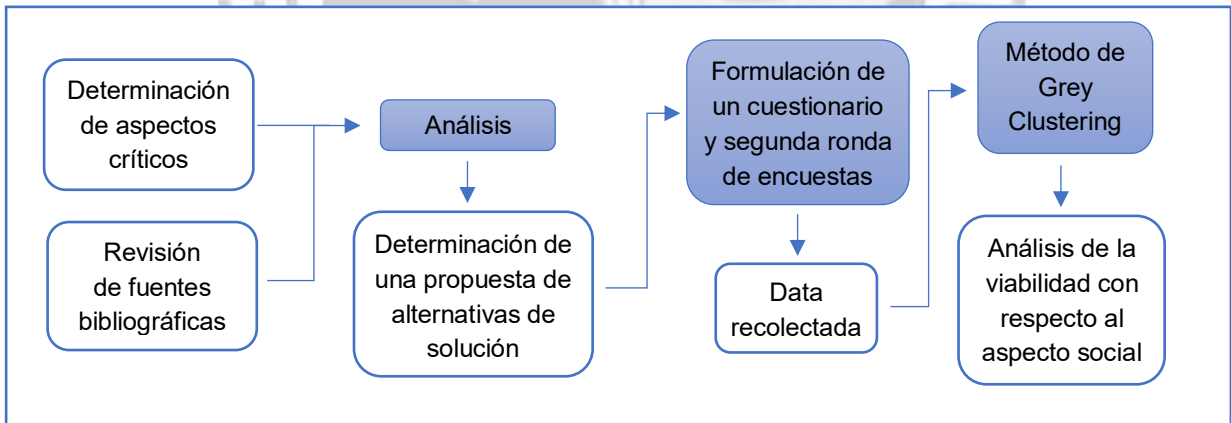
Determinación de aspectos críticos

Revisión de fuentes bibliográficas

Análisis

Determinación de una propuesta de alternativas de solución

Formulación de un cuestionario y segunda ronda de encuestas

Data recolectada

Método de Grey Clustering

Análisis de la viabilidad con respecto al aspecto social